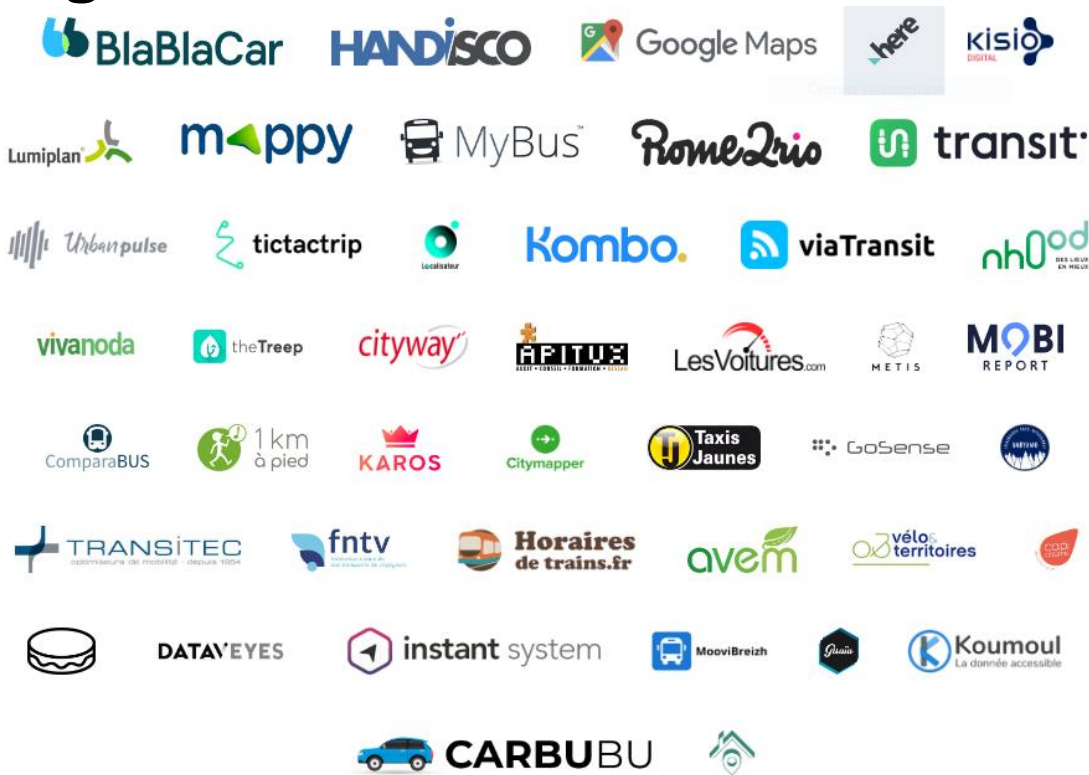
BlaBlaCar HANDISCO Google Maps here kisio DIGITAL

Lumiplan mappy MyBus Rome2rio transit

Urbanpulse tictactrip Localisateur Kombo. viaTransit nh0od DES LIEUX EN MIEUX

vivanoda theTreep cityway APITUX AUDIT • CONSEIL • FORMATION • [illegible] LesVoitures.com METIS MOBI REPORT

ComparaBUS 1 km à pied KAROS Citymapper Taxis Jaunes GoSense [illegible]

TRANSITEC optimiseurs de mobilité · depuis 1954 fntv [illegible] Horaires de trains.fr avem vélo & territoires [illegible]

DATAVEYES instant system MooviBreizh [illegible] Koumoul La donnée accessible

CARBUBU